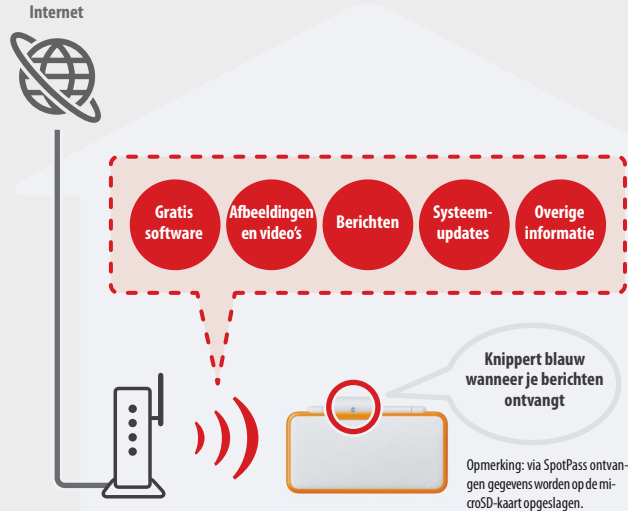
Internet

Gratis software

Afbeeldingen en video's

Berichten

Systeemupdates

Overige informatie

Knippert blauw wanneer je berichten ontvangt

Opmerking: via SpotPass ontvangen gegevens worden op de microSD-kaart opgeslagen.